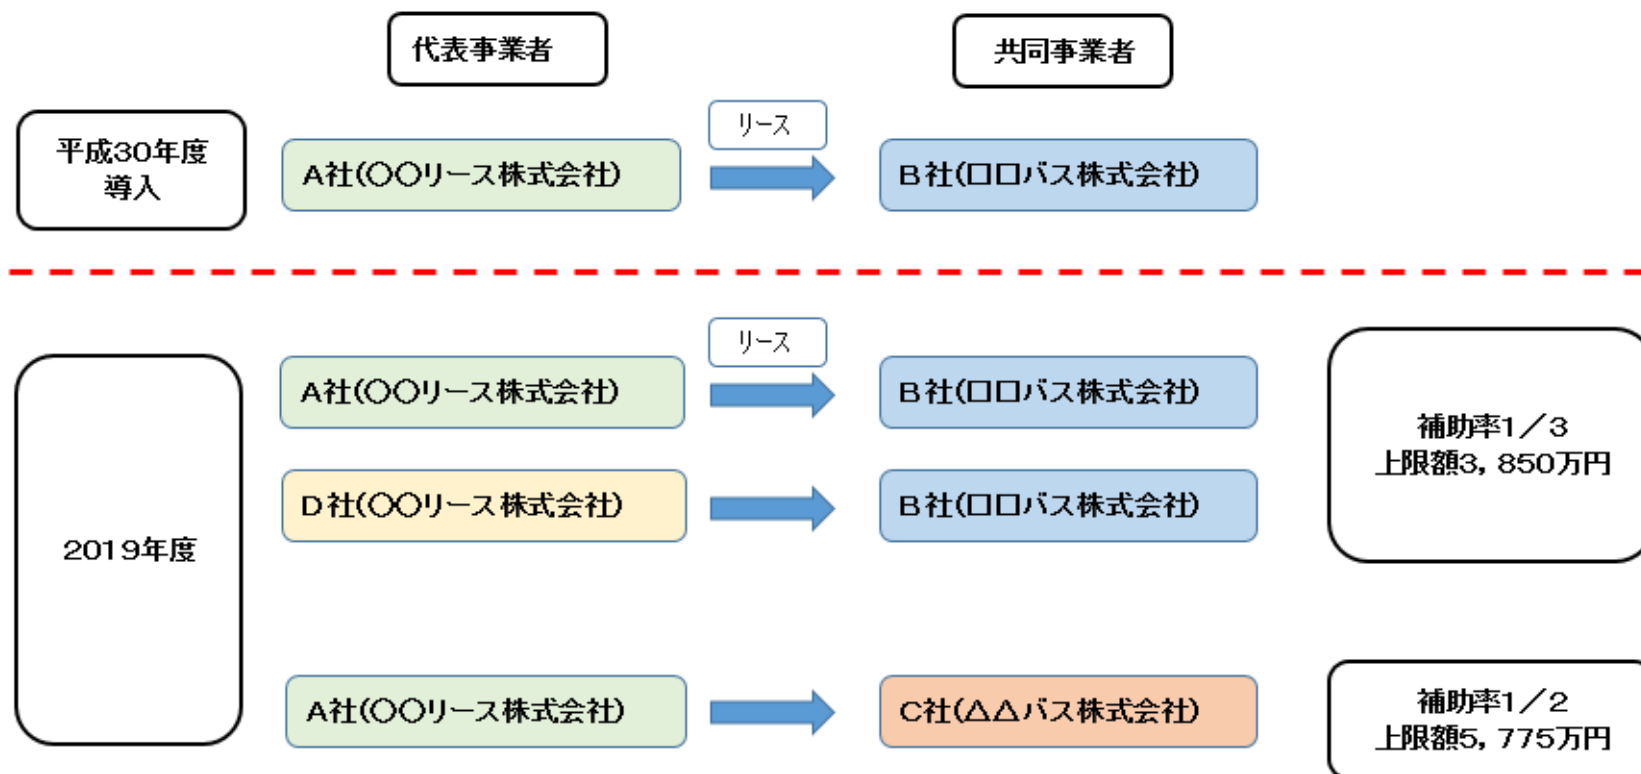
代表事業者

共同事業者

平成30年度
導入

A社(〇〇リース株式会社)

リース

B社(ロロバス株式会社)

2019年度

A社(〇〇リース株式会社)

リース

B社(ロロバス株式会社)

D社(〇〇リース株式会社)

B社(ロロバス株式会社)

補助率1／3
上限額3，850万円

A社(〇〇リース株式会社)

C社(△△バス株式会社)

補助率1／2
上限額5，775万円